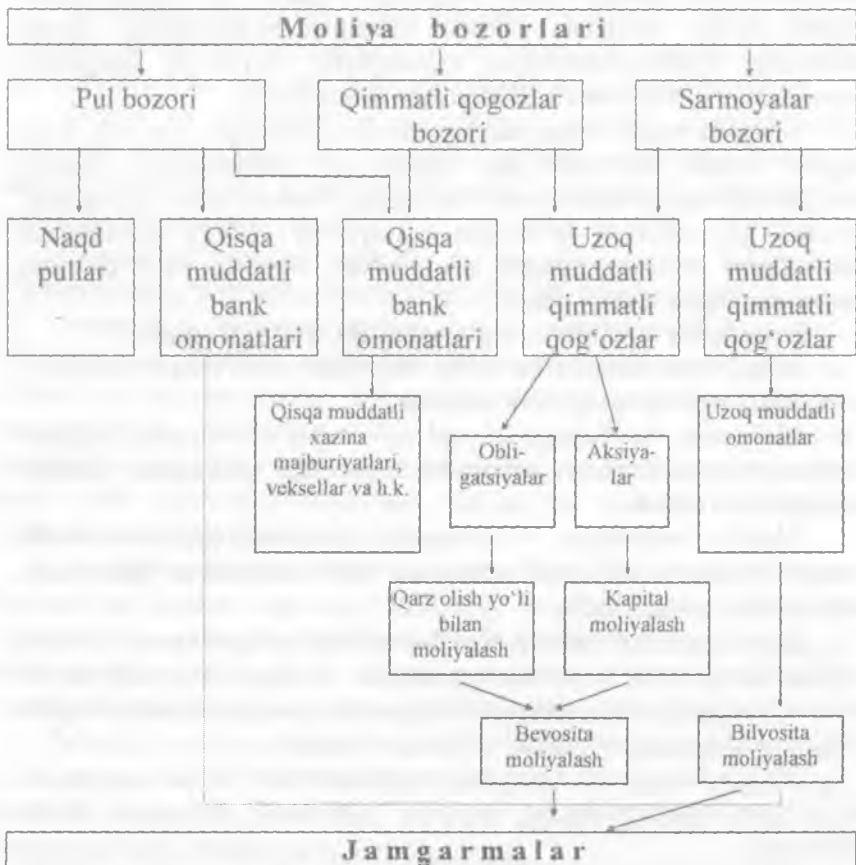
Moliya bozorlari

Pul bozori

Qimmatli qogozlar bozori

Sarmoyalar bozori

Naqd pullar

Qisqa muddatli bank omonatlari

Qisqa muddatli bank omonatlari

Uzoq muddatli qimmatli qog'ozlar

Uzoq muddatli qimmatli qog'ozlar

Qisqa muddatli xazina majburiyatlari, veksellar va h.k.

Obligatsiyalar

Aksiyalar

Uzoq muddatli omonatlar

Qarz olish yo'li bilan moliyalash

Kapital moliyalash

Bevosita moliyalash

Bilvosita moliyalash

Jamgarmalar